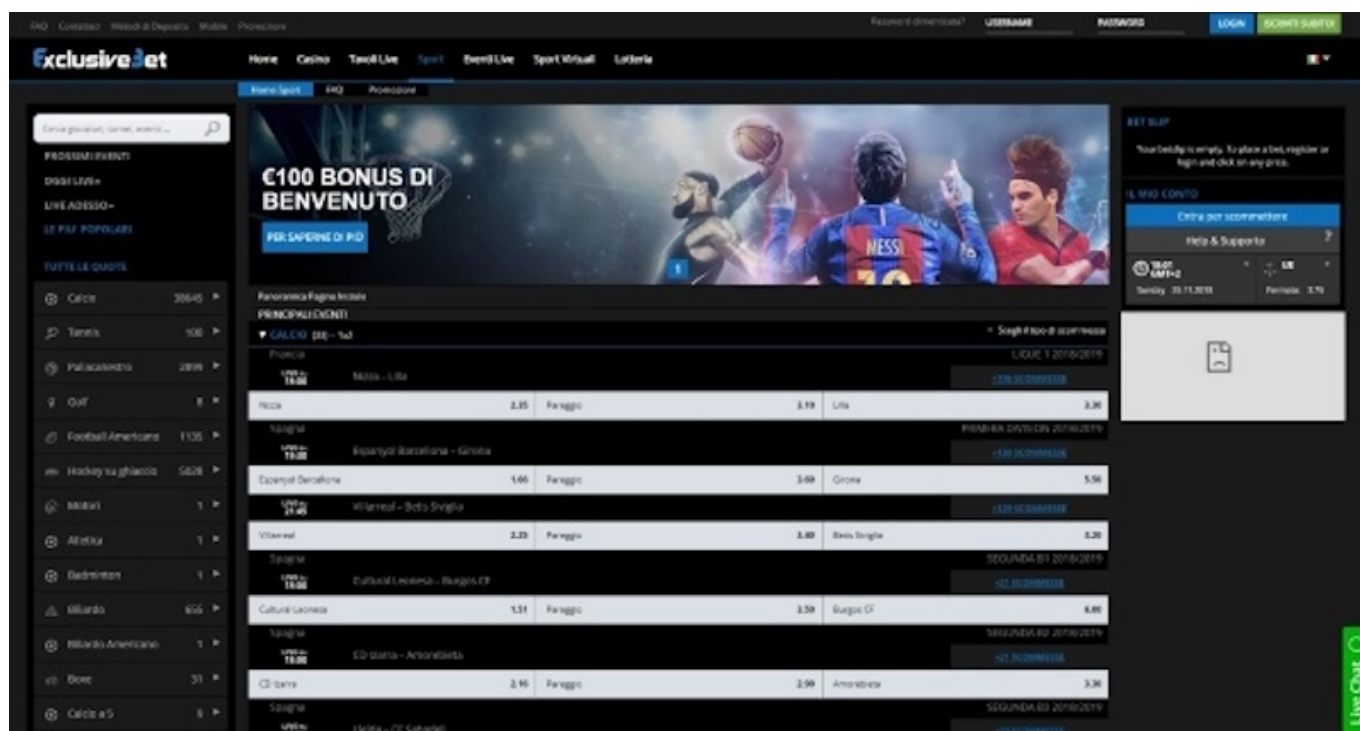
FAQ Contattaci Metodi di Deposito Mobile Promozioni

Password dimenticata? USERNAME PASSWORD LOGIN ISCRIVITI SUBITO!

ExclusiveBet

Home Casino Tavoli Live Sport Eventi Live Sport Virtuali Lotterie

Home Sport FAQ Promozione

Cerca giocatori, tornei, eventi ...

PROSSIMI EVENTI
OGGI LIVE
LIVE ADESSO
LE PIU' POPOLARI

TUTTE LE QUOTE

Calcio 38645
Tennis 100
Pallacanestro 2898
Golf 8
Football Americano 1135
Hockey su ghiaccio 5828
Motori 1
Atletica 1
Badminton 1
Biliardo 655
Biliardo Americano 1
Boxe 31
Calcio a 5 5

€100 BONUS DI BENVENUTO

PER SAPERNE DI PIÙ

MESSI

Panoramica Pagina Iniziale
PRINCIPALI EVENTI

CALCIO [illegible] - 1x2

Scegli il tipo di scommessa

Francia LIGUE 1 2018/2019
19:00 Nizza - Lille +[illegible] SCOMMESSE

| Nizza | 2.35 | Pareggio | 3.10 | Lille | 3.30 |
|---|---|---|---|---|---|

Spagna PRIMERA DIVISION 2018/2019
19:00 Espanyol Barcelona - Girona +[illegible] SCOMMESSE

| Espanyol Barcellona | 1.66 | Pareggio | 3.60 | Girona | 5.50 |
|---|---|---|---|---|---|

21:45 Villarreal - Betis Siviglia +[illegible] SCOMMESSE

| Villarreal | 2.25 | Pareggio | 3.40 | Betis Siviglia | 3.20 |
|---|---|---|---|---|---|

Spagna SEGUNDA B1 2018/2019
19:00 Cultural Leonesa - Burgos CF +21 SCOMMESSE

| Cultural Leonesa | 1.51 | Pareggio | 3.50 | Burgos CF | 6.00 |
|---|---|---|---|---|---|

Spagna SEGUNDA B2 2018/2019
19:00 CD Izarra - Amorebieta +21 SCOMMESSE

| CD Izarra | 2.16 | Pareggio | 2.90 | Amorebieta | 3.30 |
|---|---|---|---|---|---|

Spagna SEGUNDA B3 2018/2019
Lleida - CE Sabadell

BET SLIP

Your betslip is empty. To place a bet, register or login and click on any price.

IL MIO CONTO

Entra per scommettere

Help & Supporto

18:01 GMT+2 UK
Sunday 25.11.2018 Formato 3.75

Live Chat